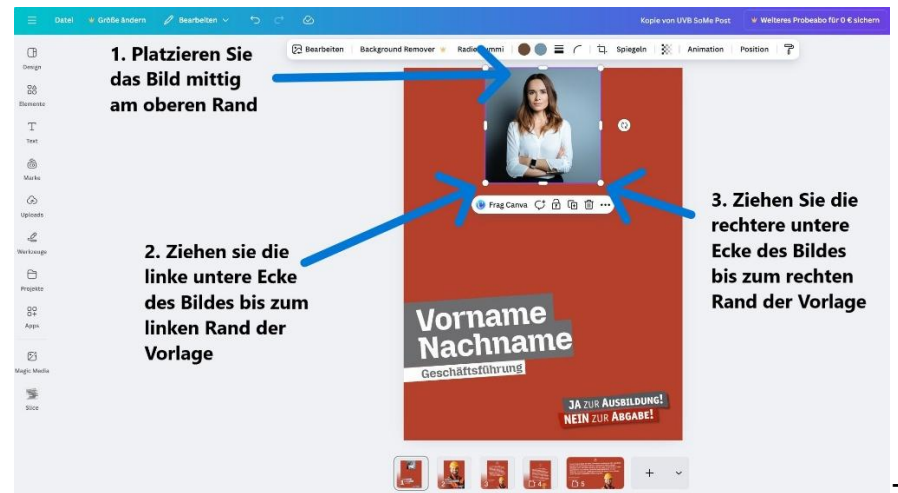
Datei Größe ändern Bearbeiten

Kopie von UVB SoMe Post

Weiteres Probeabo für 0 € sichern

Design

Elemente

Text

Marke

Uploads

Werkzeuge

Projekte

Apps

Magic Media

Slice

Bearbeiten Background Remover Radiergummi Spiegeln Animation Position

1. Platzieren Sie das Bild mittig am oberen Rand

Frag Canva

2. Ziehen sie die linke untere Ecke des Bildes bis zum linken Rand der Vorlage

3. Ziehen Sie die rechtere untere Ecke des Bildes bis zum rechten Rand der Vorlage

Vorname Nachname

Geschäftsführung

JA ZUR AUSBILDUNG! NEIN ZUR ABGABE!

1 2 3 4 5

+